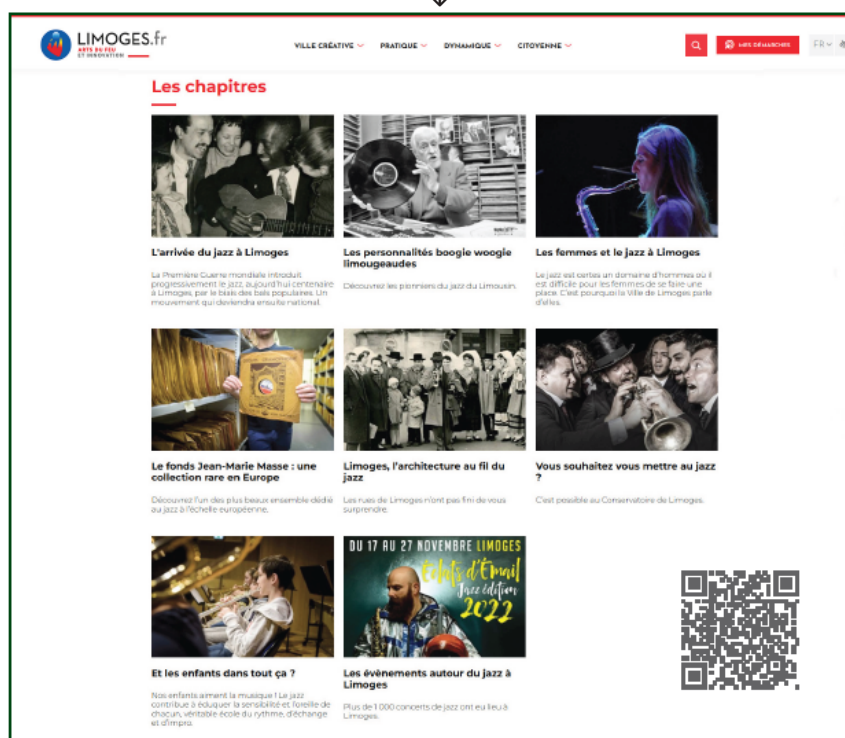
LIMOGES.fr
ARTS DU FEU ET INNOVATION

VILLE CRÉATIVE PRATIQUE DYNAMIQUE CITOYENNE

MES DÉMARCHES FR

Les chapitres

L'arrivée du jazz à Limoges

La Première Guerre mondiale introduit progressivement le jazz, aujourd'hui centenaire à Limoges, par le biais des bals populaires. Un mouvement qui deviendra ensuite national.

Les personnalités boogie woogie limougeaudes

Découvrez les pionniers du jazz du Limousin.

Les femmes et le jazz à Limoges

Le jazz est certes un domaine d'hommes où il est difficile pour les femmes de se faire une place. C'est pourquoi la Ville de Limoges parle d'elles.

Le fonds Jean-Marie Masse : une collection rare en Europe

Découvrez l'un des plus beaux ensemble dédié au jazz à l'échelle européenne.

Limoges, l'architecture au fil du jazz

Les rues de Limoges n'ont pas fini de vous surprendre.

Vous souhaitez vous mettre au jazz ?

C'est possible au Conservatoire de Limoges.

DU 17 AU 27 NOVEMBRE LIMOGES
Éclats d'Émail
Jazz édition
2022

Et les enfants dans tout ça ?

Nos enfants aiment la musique ! Le jazz contribue à éduquer la sensibilité et l'oreille de chacun, véritable école du rythme, d'échange et d'impro.

Les évènements autour du jazz à Limoges

Plus de 1 000 concerts de jazz ont eu lieu à Limoges.